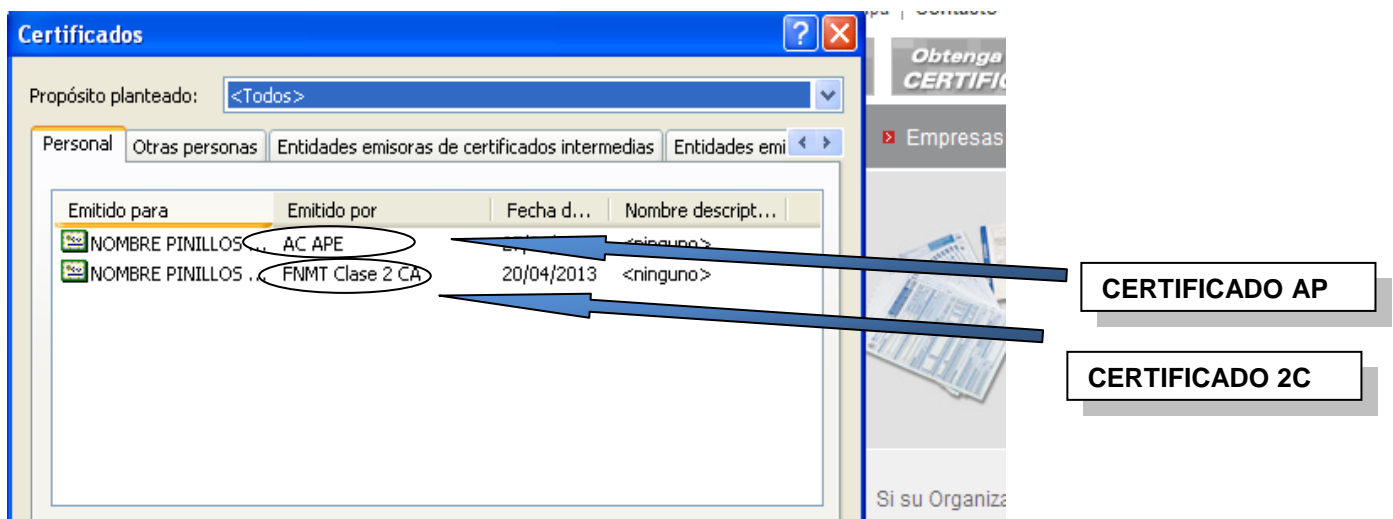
Certificados

Propósito planteado: <Todos>

Personal | Otras personas | Entidades emisoras de certificados intermedias | Entidades emi

| Emitido para | Emitido por | Fecha d... | Nombre descript... |
|---|---|---|---|
| NOMBRE PINILLOS ... | AC APE | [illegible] | <ninguno> |
| NOMBRE PINILLOS ... | FNMT Clase 2 CA | 20/04/2013 | <ninguno> |

pa | Contacto

Obtenga CERTIFIC

Empresas

Si su Organiza

CERTIFICADO AP

CERTIFICADO 2C